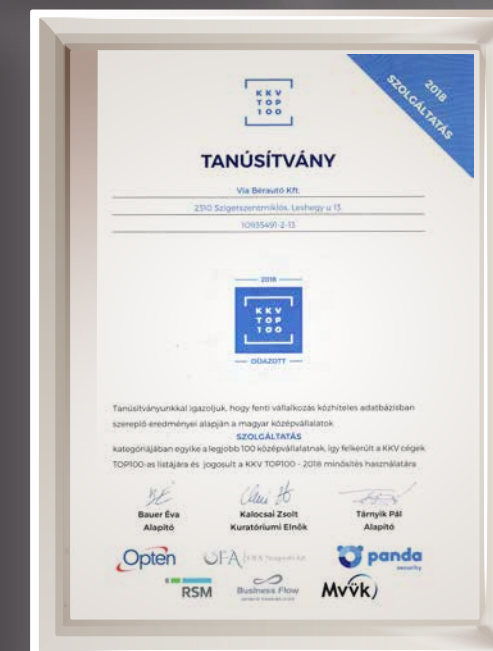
K K V
T O P
1 0 0

2018
SZOLGÁLTATÁS

TANÚSÍTVÁNY

Via Bérautó Kft.

2310 Szigetszentmiklós, Leshegy u 13.

10935491-2-13

2018

K K V
T O P
1 0 0

DÍJAZOTT

Tanúsítványunkkal igazoljuk, hogy fenti vállalkozás közhiteles adatbázisban szereplő eredményei alapján a magyar középvállalatok

SZOLGÁLTATÁS

kategóriájában egyike a legjobb 100 középvállalatnak, így felkerült a KKV cégek TOP100-as listájára és jogosult a KKV TOP100 - 2018 minősítés használatára

Bauer Éva
Alapító

Kalocsai Zsolt
Kuratóriumi Elnök

Tárnyik Pál
Alapító

Opten
OFA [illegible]
panda security
RSM
Business Flow
MVK